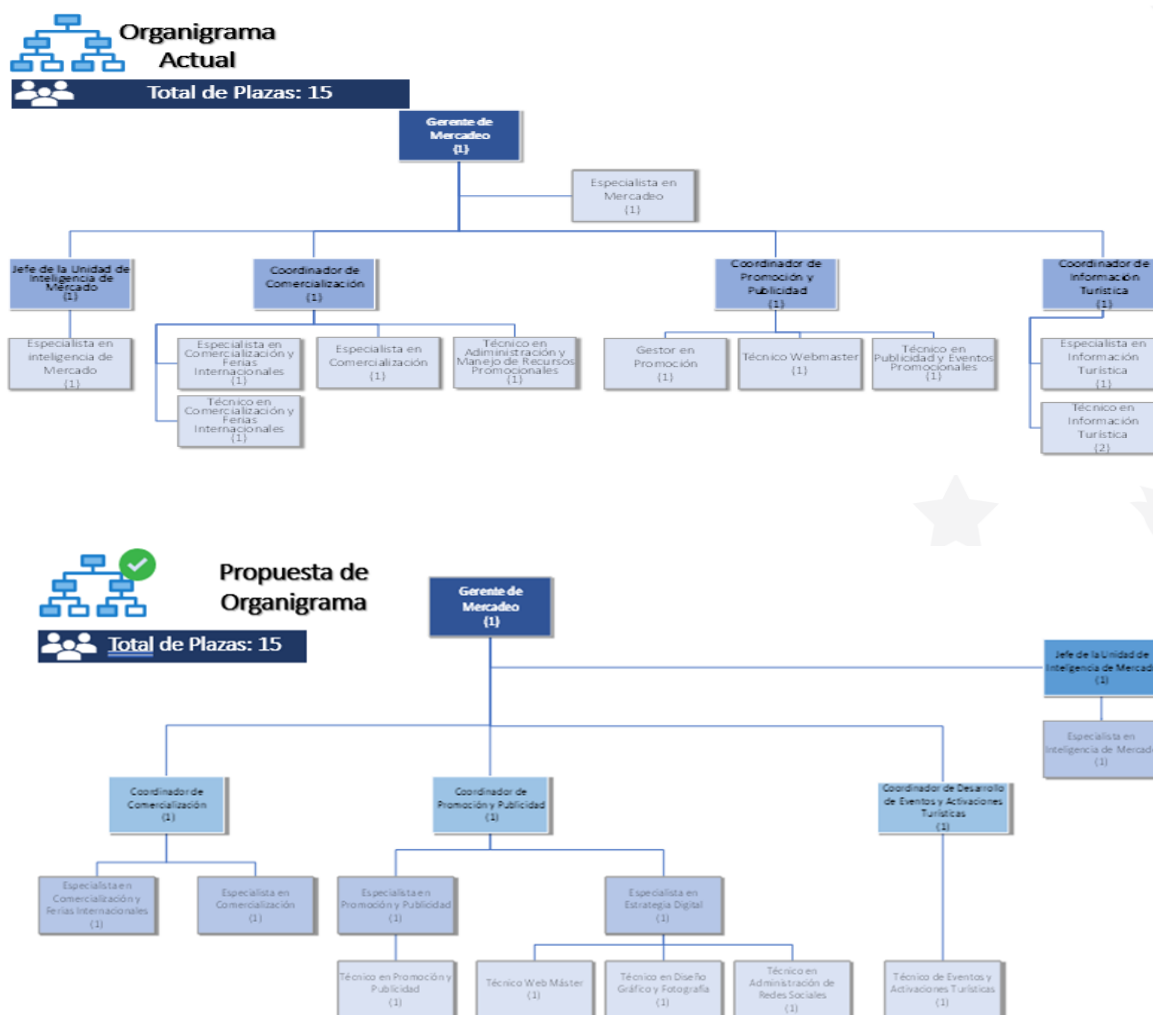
Organigrama Actual

Total de Plazas: 15

Gerente de Mercadeo
(1)

Especialista en Mercadeo
(1)

Jefe de la Unidad de Inteligencia de Mercado
(1)

Especialista en inteligencia de Mercado
(1)

Coordinador de Comercialización
(1)

Especialista en Comercialización y Ferias Internacionales
(1)

Técnico en Comercialización y Ferias Internacionales
(1)

Especialista en Comercialización
(1)

Técnico en Administración y Manejo de Recursos Promocionales
(1)

Coordinador de Promoción y Publicidad
(1)

Gestor en Promoción
(1)

Técnico Webmaster
(1)

Técnico en Publicidad y Eventos Promocionales
(1)

Coordinador de Información Turística
(1)

Especialista en Información Turística
(1)

Técnico en Información Turística
(2)

Propuesta de Organigrama

Total de Plazas: 15

Gerente de Mercadeo
(1)

Jefe de la Unidad de Inteligencia de Mercad
(1)

Especialista en Inteligencia de Mercad
(1)

Coordinador de Comercialización
(1)

Especialista en Comercialización y Ferias Internacionales
(1)

Especialista en Comercialización
(1)

Coordinador de Promoción y Publicidad
(1)

Especialista en Promoción y Publicidad
(1)

Técnico en Promoción y Publicidad
(1)

Especialista en Estrategia Digital
(1)

Técnico Web Máster
(1)

Técnico en Diseño Gráfico y Fotografía
(1)

Técnico en Administración de Redes Sociales
(1)

Coordinador de Desarrollo de Eventos y Activaciones Turísticas
(1)

Técnico de Eventos y Activaciones Turísticas
(1)